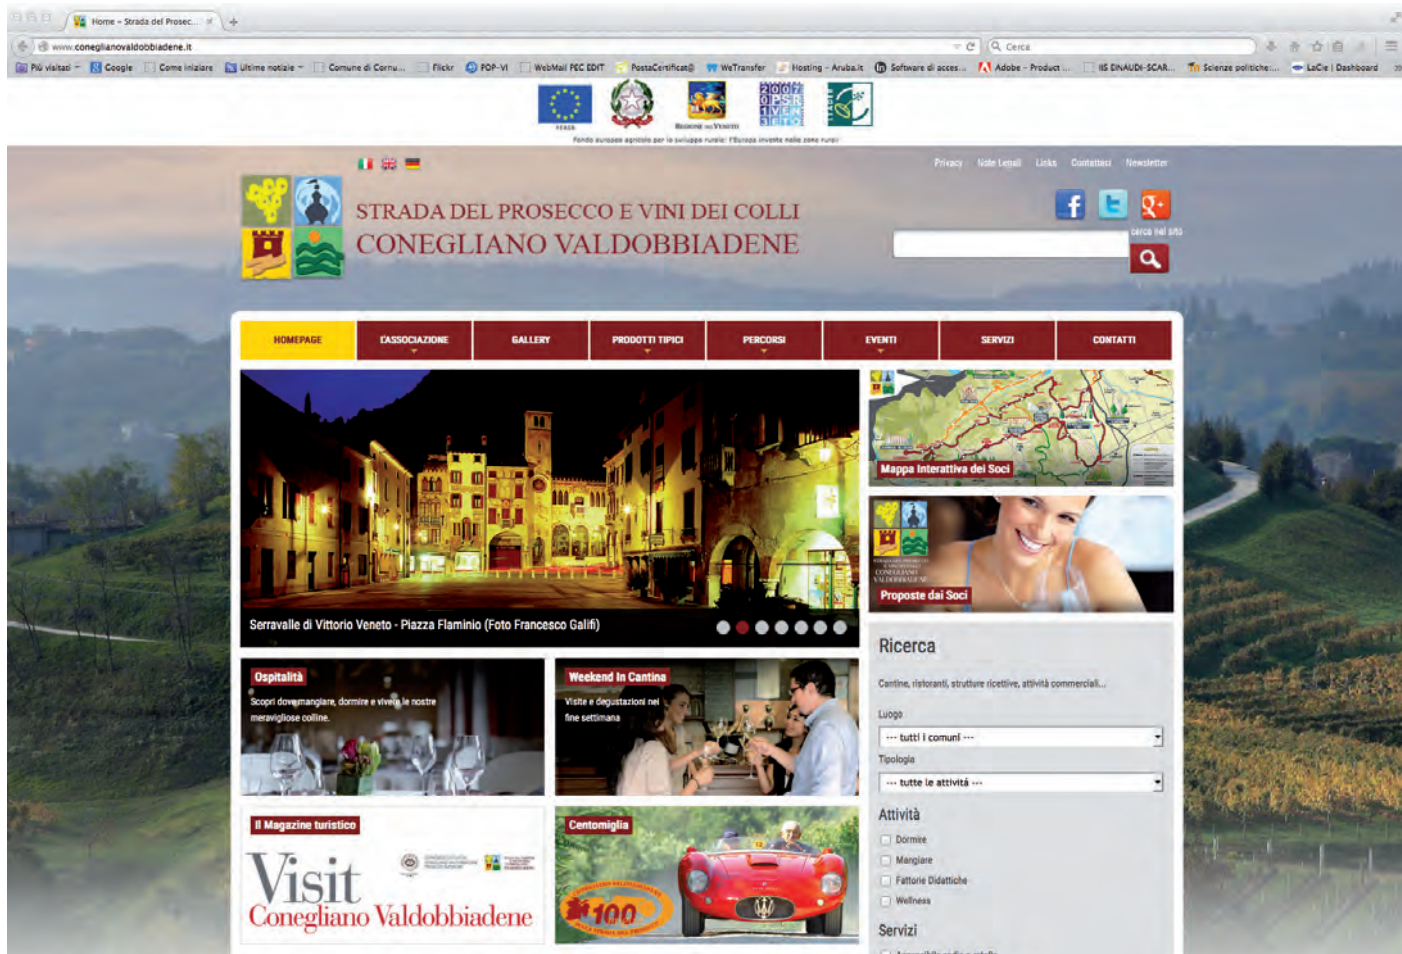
Home - Strada del Prosec...

www.coneglianovaldobbiadene.it

Cerca

Più visitati  Google  Come iniziare  Ultime notizie  Comune di Cornu...  Flickr  POP-VI  WebMail PEC EDIT  PostaCertificat@  WeTransfer  Hosting - Aruba.it  Software di acces...  Adobe - Product ...  IIS EINAUDI-SCAR...  Scienze politiche:...  LaCie | Dashboard

FEASR  REGIONE DEL VENETO  2007 PSR 2013 VENETO

Fondo europeo agricolo per lo sviluppo rurale: l'Europa investe nelle zone rurali

Privacy  Note Legali  Links  Contattaci  Newsletter

STRADA DEL PROSECCO E VINI DEI COLLI
CONEGLIANO VALDOBBIADENE

cerca nel sito

HOMEPAGE  L'ASSOCIAZIONE  GALLERY  PRODOTTI TIPICI  PERCORSI  EVENTI  SERVIZI  CONTATTI

Serravalle di Vittorio Veneto - Piazza Flaminio (Foto Francesco Galifi)

Mappa Interattiva dei Soci

Proposte dai Soci

Ospitalità
Scopri dove mangiare, dormire e vivere le nostre meravigliose colline.

Weekend In Cantina
Visite e degustazioni nel fine settimana

Ricerca
Cantine, ristoranti, strutture ricettive, attività commerciali...
Luogo
--- tutti i comuni ---
Tipologia
--- tutte le attività ---
Attività
Dormire
Mangiare
Fattorie Didattiche
Wellness
Servizi

Il Magazine turistico
Visit
Conegliano Valdobbiadene

Centomiglia
100